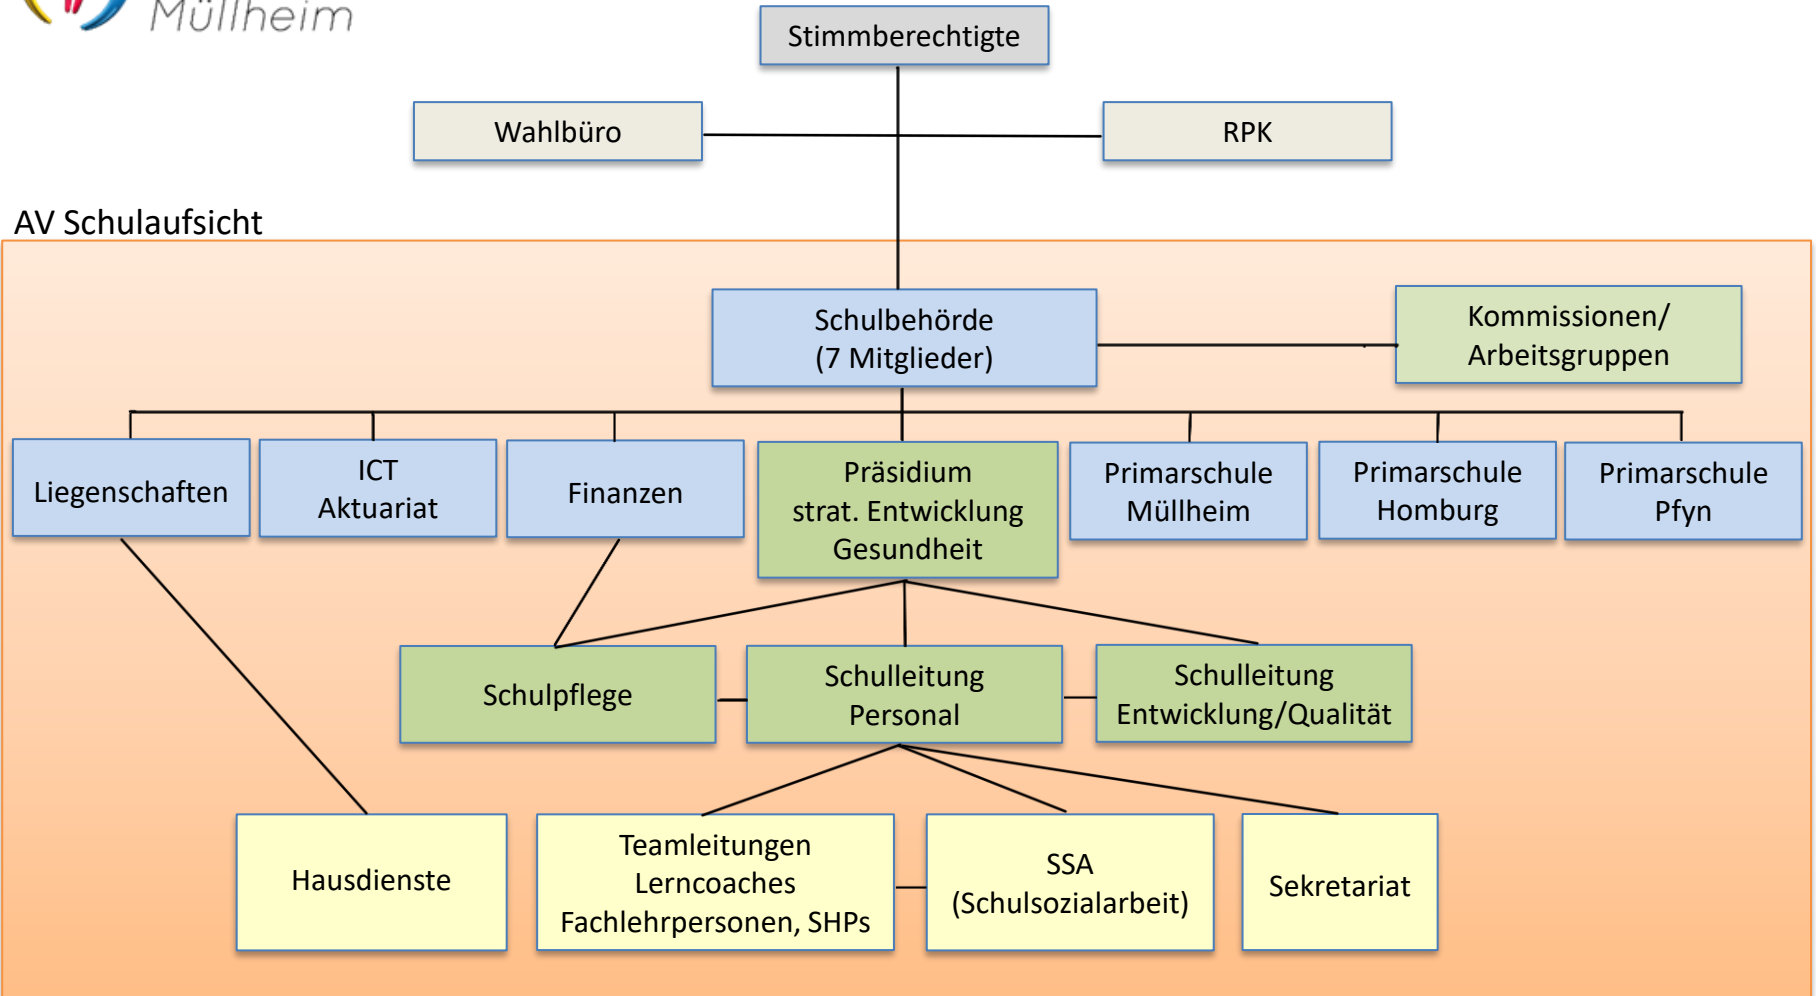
Müllheim

Stimmberechtigte

Wahlbüro

RPK

AV Schulaufsicht

Schulbehörde
(7 Mitglieder)

Kommissionen/
Arbeitsgruppen

Liegenschaften

ICT
Aktuariat

Finanzen

Präsidium
strat. Entwicklung
Gesundheit

Primarschule
Müllheim

Primarschule
Homburg

Primarschule
Pfyn

Schulpflege

Schulleitung
Personal

Schulleitung
Entwicklung/Qualität

Hausdienste

Teamleitungen
Lerncoaches
Fachlehrpersonen, SHPs

SSA
(Schulsozialarbeit)

Sekretariat